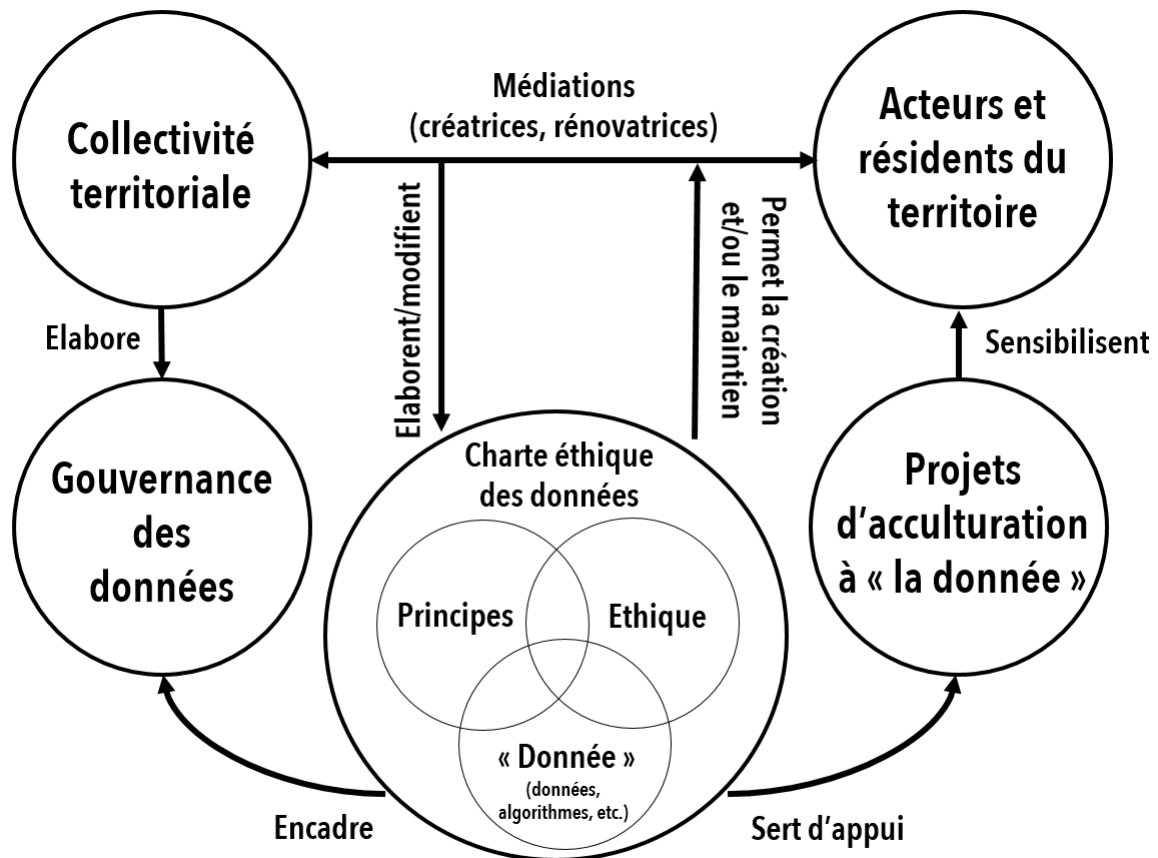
Collectivité territoriale

Médiations (créatrices, rénovatrices)

Acteurs et résidents du territoire

Elaborent/modifient

Permet la création et/ou le maintien

Elabore

Sensibilisent

Gouvernance des données

Charte éthique des données

Principes

Ethique

« Donnée »
(données, algorithmes, etc.)

Projets d'acculturation à « la donnée »

Encadre

Sert d'appui